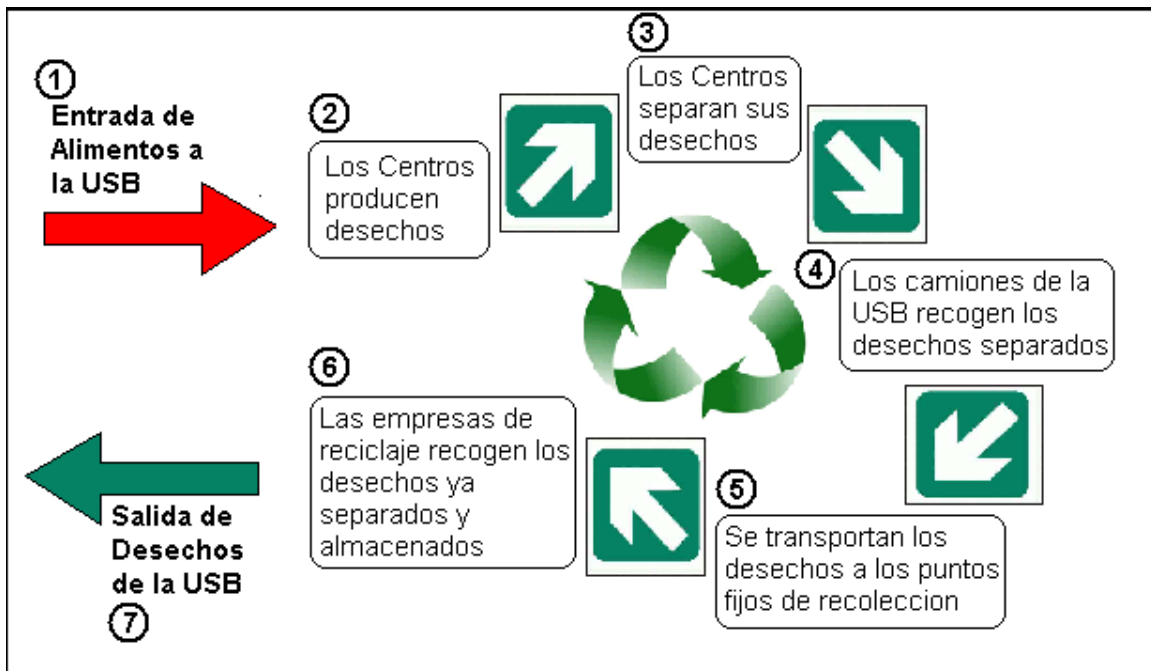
1
Entrada de Alimentos a la USB

2
Los Centros producen desechos

3
Los Centros separan sus desechos

4
Los camiones de la USB recogen los desechos separados

5
Se transportan los desechos a los puntos fijos de recoleccion

6
Las empresas de reciclaje recogen los desechos ya separados y almacenados

Salida de Desechos de la USB
7